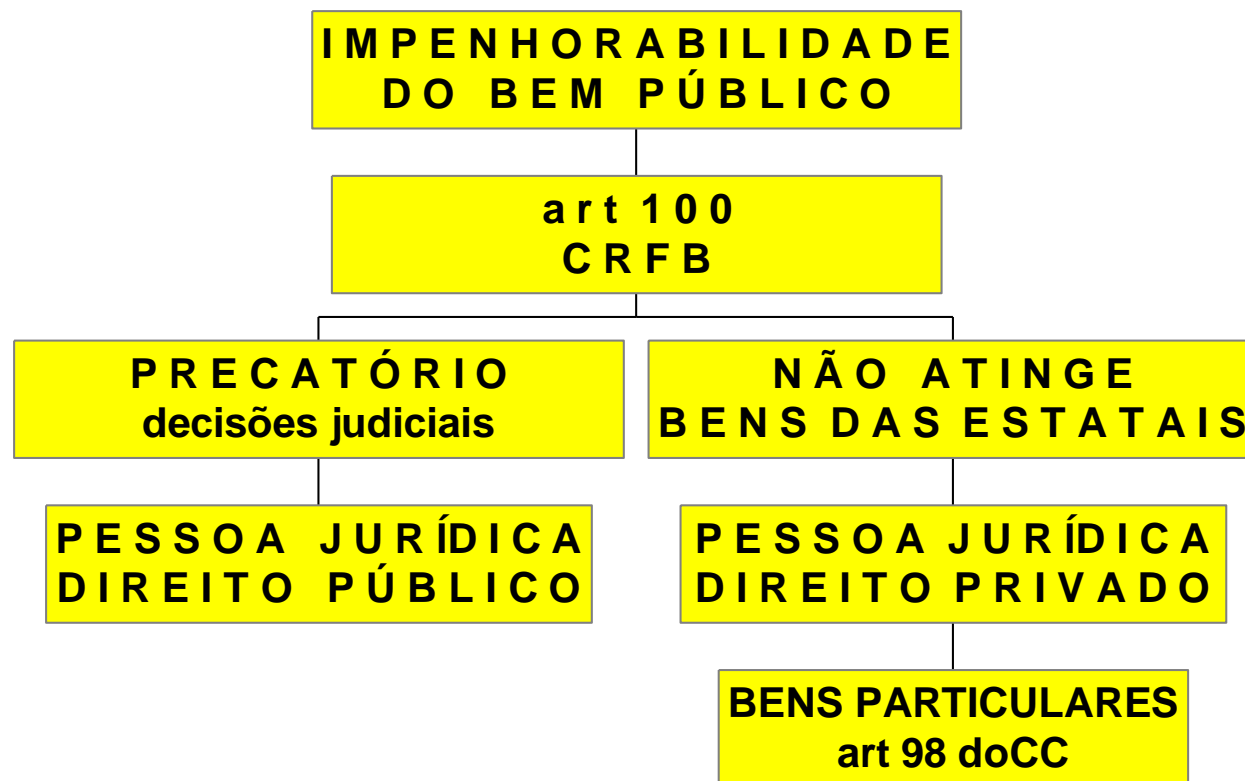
IMPENHORABILIDADE DO BEM PÚBLICO

art 100 CRFB

PRECATÓRIO decisões judiciais

NÃO ATINGE BENS DAS ESTATAIS

PESSOA JURÍDICA DIREITO PÚBLICO

PESSOA JURÍDICA DIREITO PRIVADO

BENS PARTICULARES art 98 doCC